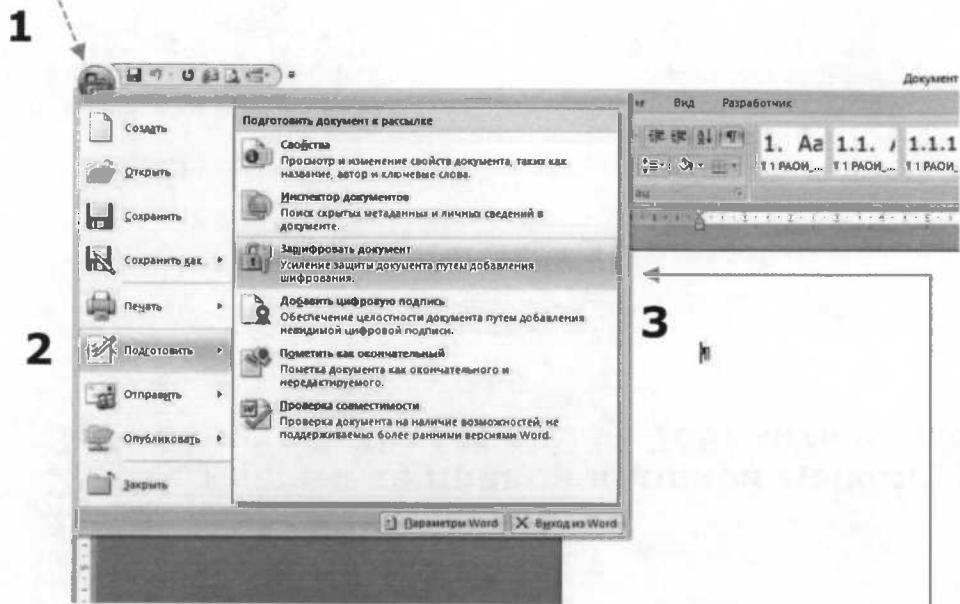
1

Документ

Вид Разработчик

1. Aa 1.1. 1.1.1

¶ 1 РАОИ_... ¶ 1 РАОИ_... ¶ 1 РАОИ_...

Создать

Открыть

Сохранить

Сохранить как

Печать

Подготовить

Отправить

Опубликовать

Закрыть

Подготовить документ к рассылке

Свойства
Просмотр и изменение свойств документа, таких как название, автор и ключевые слова.

Инспектор документов
Поиск скрытых метаданных и личных сведений в документе.

Зашифровать документ
Усиление защиты документа путем добавления шифрования.

Добавить цифровую подпись
Обеспечение целостности документа путем добавления невидимой цифровой подписи.

Пометить как окончательный
Пометка документа как окончательного и нередактируемого.

Проверка совместимости
Проверка документа на наличие возможностей, не поддерживаемых более ранними версиями Word.

Параметры Word

Выход из Word

2

3